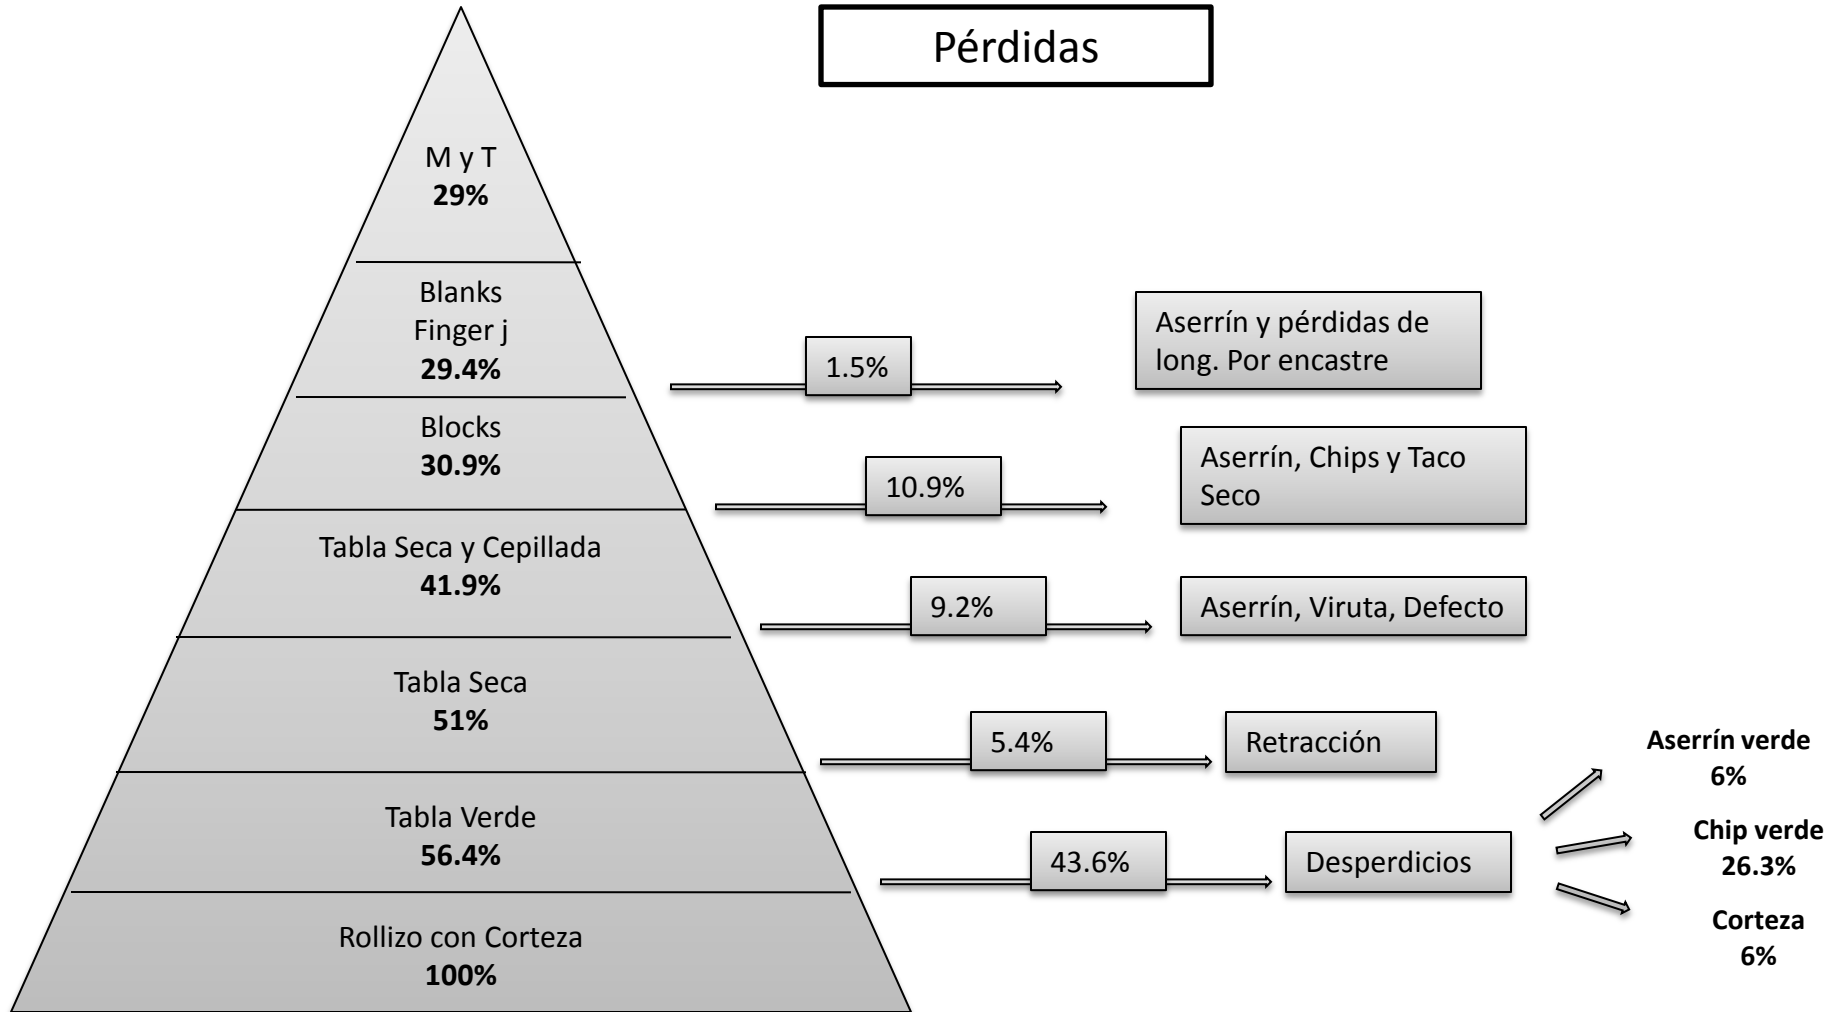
Pérdidas

M y T
**29%**

Blanks
Finger j
**29.4%**

Blocks
**30.9%**

Tabla Seca y Cepillada
**41.9%**

Tabla Seca
**51%**

Tabla Verde
**56.4%**

Rollizo con Corteza
**100%**

1.5%

Aserrín y pérdidas de long. Por encastre

10.9%

Aserrín, Chips y Taco Seco

9.2%

Aserrín, Viruta, Defecto

5.4%

Retracción

43.6%

Desperdicios

**Aserrín verde
6%**

**Chip verde
26.3%**

**Corteza
6%**